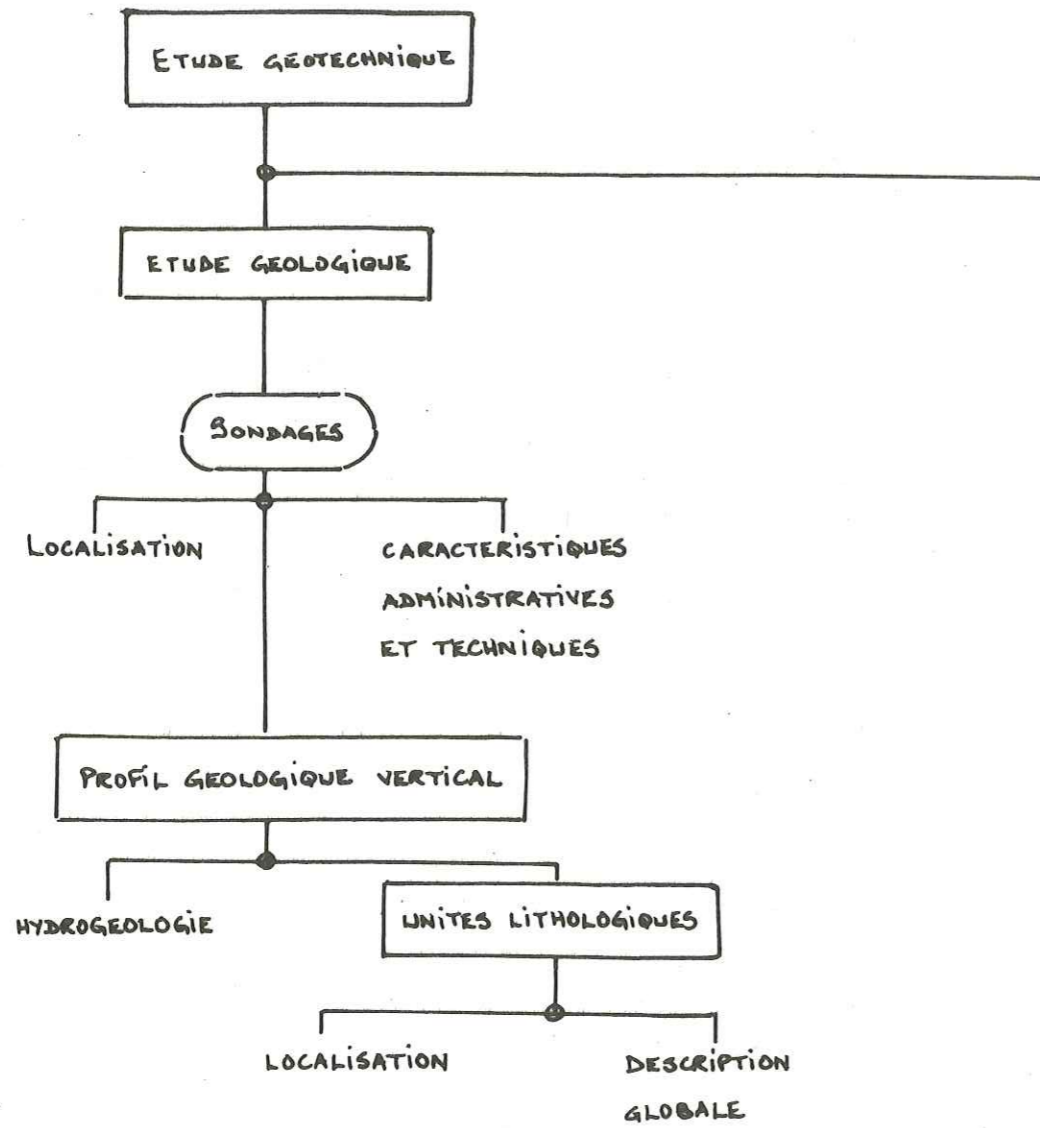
ETUDE GEOTECHNIQUE

ETUDE GEOLOGIQUE

SONDAGES

LOCALISATION

CARACTERISTIQUES ADMINISTRATIVES ET TECHNIQUES

PROFIL GEOLOGIQUE VERTICAL

HYDROGEOLOGIE

UNITES LITHOLOGIQUES

LOCALISATION

DESCRIPTION GLOBALE